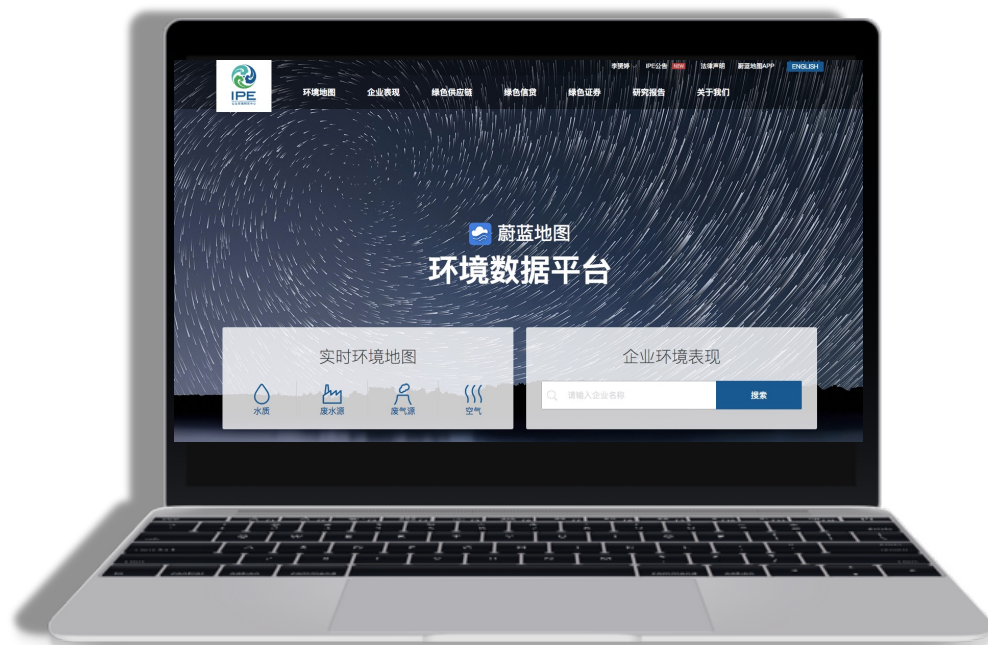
IPE

李璞婷 IPE公告 NEW 法律声明 蔚蓝地图APP ENGLISH

环境地图 企业表现 绿色供应链 绿色信贷 绿色证券 研究报告 关于我们

蔚蓝地图
环境数据平台

实时环境地图
水质 废水源 废气源 空气

企业环境表现
请输入企业名称 搜索